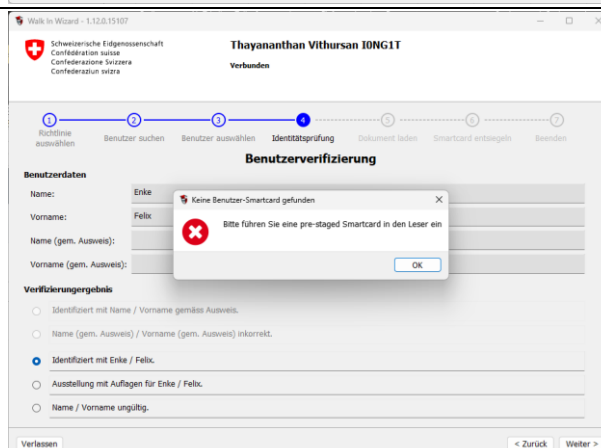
Walk In Wizard - 1.12.0.15107

Schweizerische Eidgenossenschaft
Confédération suisse
Confederazione Svizzera
Confederaziun svizra

Thayananthan Vithursan I0NG1T
Verbunden

1 Richtlinie auswählen
2 Benutzer suchen
3 Benutzer auswählen
4 Identitätsprüfung
5 Dokument laden
6 Smartcard entsiegeln
7 Beenden

Benutzerverifizierung

Benutzerdaten

Name: Enke
Vorname: Felix
Name (gem. Ausweis):
Vorname (gem. Ausweis):

Keine Benutzer-Smartcard gefunden
Bitte führen Sie eine pre-staged Smartcard in den Leser ein
OK

Verifizierungergebnis

Identifiziert mit Name / Vorname gemäss Ausweis.
Name (gem. Ausweis) / Vorname (gem. Ausweis) inkorrekt.
Identifiziert mit Enke / Felix.
Ausstellung mit Auflagen für Enke / Felix.
Name / Vorname ungültig.

Verlassen
< Zurück
Weiter >